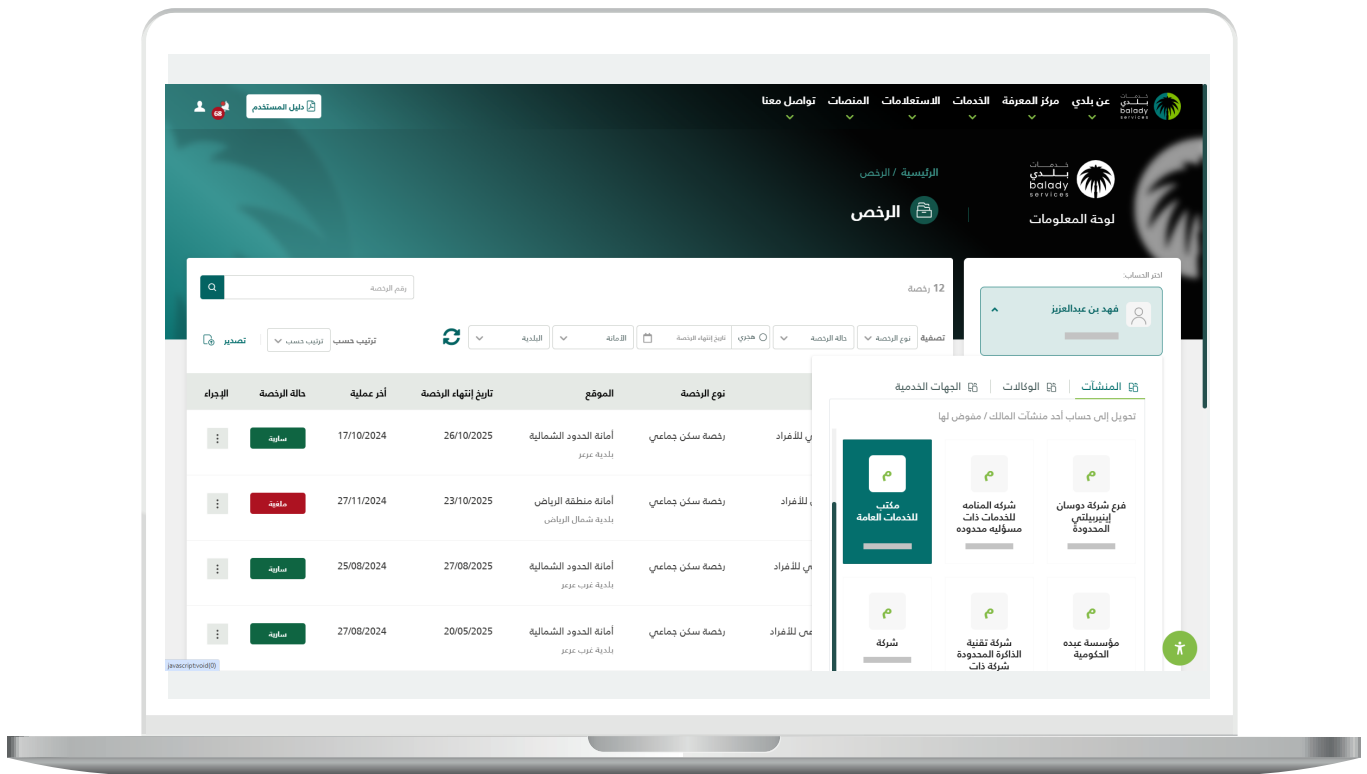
خدمات بلدي balady services
عن بلدي
مركز المعرفة
الخدمات
الاستعلامات
المنصات
تواصل معنا
دليل المستخدم
68

خدمات بلدي balady services
لوحة المعلومات
الرئيسية / الرخص
الرخص

اختر الحساب:
فهد بن عبدالعزيز

المنشآت
الوكالات
الجهات الخدمية
تحويل إلى حساب أحد منشآت المالك / مفوض لها

فرع شركة دوسان إينيربيلتي المحدودة
شركه المنامه للخدمات ذات مسؤليه محدوده
مكتب للخدمات العامة
مؤسسة عبده الحكومية
شركة تقنية الذاكرة المحدودة شركة ذات
شركة

12 رخصة
رقم الرخصة
تصفية
نوع الرخصة
حالة الرخصة
هجري
تاريخ إنتهاء الرخصة
الأمانة
البلدية
ترتيب حسب
ترتيب حسب
تصدير

| | نوع الرخصة | الموقع | تاريخ إنتهاء الرخصة | أخر عملية | حالة الرخصة | الإجراء |
|---|---|---|---|---|---|---|
| ي للأفراد | رخصة سكن جماعي | أمانة الحدود الشمالية بلدية عرعر | 26/10/2025 | 17/10/2024 | سارية | |
| ي للأفراد | رخصة سكن جماعي | أمانة منطقة الرياض بلدية شمال الرياض | 23/10/2025 | 27/11/2024 | ملغية | |
| ي للأفراد | رخصة سكن جماعي | أمانة الحدود الشمالية بلدية غرب عرعر | 27/08/2025 | 25/08/2024 | سارية | |
| ي للأفراد | رخصة سكن جماعي | أمانة الحدود الشمالية بلدية غرب عرعر | 20/05/2025 | 27/08/2024 | سارية | |

javascript:void(0)